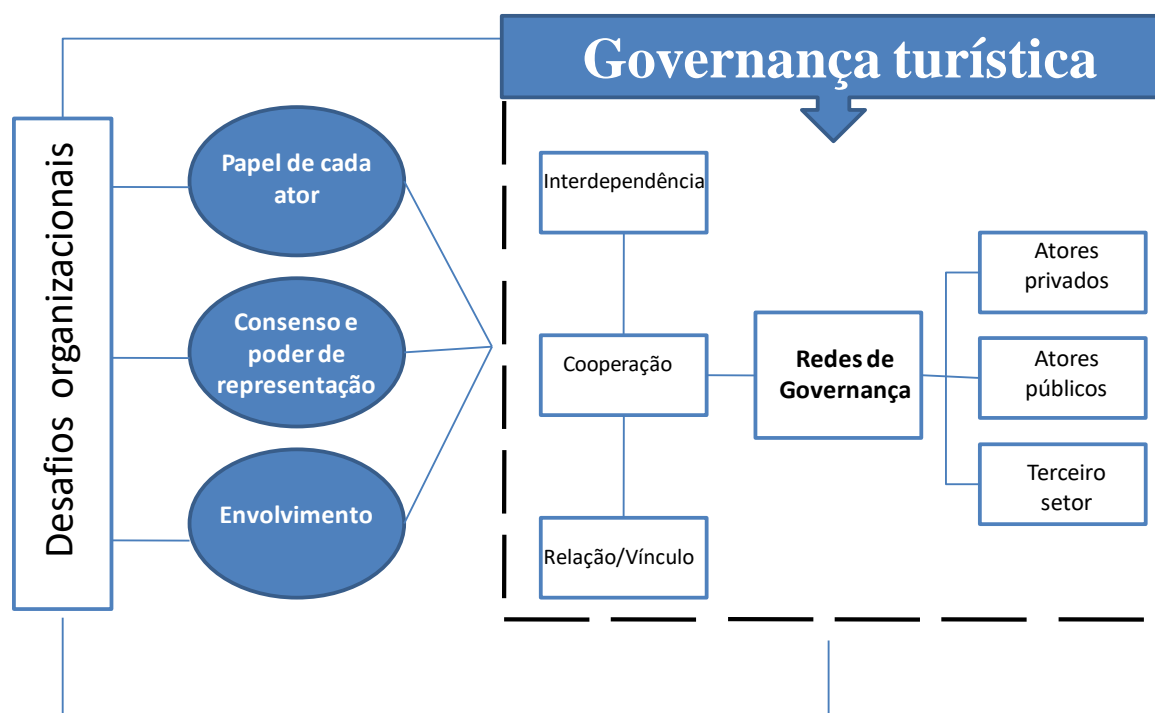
Governança turística

Desafios organizacionais

Papel de cada ator

Consenso e poder de representação

Envolvimento

Interdependência

Cooperação

Relação/Vínculo

Redes de Governança

Atores privados

Atores públicos

Terceiro setor